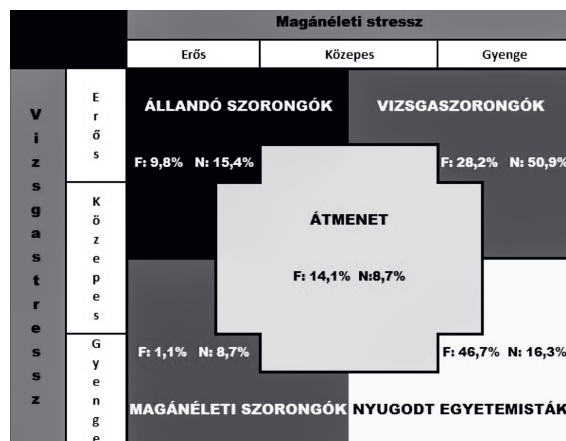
| | | Magánéleti stressz | | |
|---|---|---|---|---|
| | | Erős | Közepes | Gyenge |
| Vizsgastressz | Erős | ÁLLANDÓ SZORONGÓK F: 9,8% N: 15,4% | | VIZSGASZORONGÓK F: 28,2% N: 50,9% |
| | Közepes | | ÁTMENET F: 14,1% N:8,7% | |
| | Gyenge | F: 1,1% N: 8,7% MAGÁNÉLETI SZORONGÓK | | F: 46,7% N: 16,3% NYUGODT EGYETEMISTÁK |